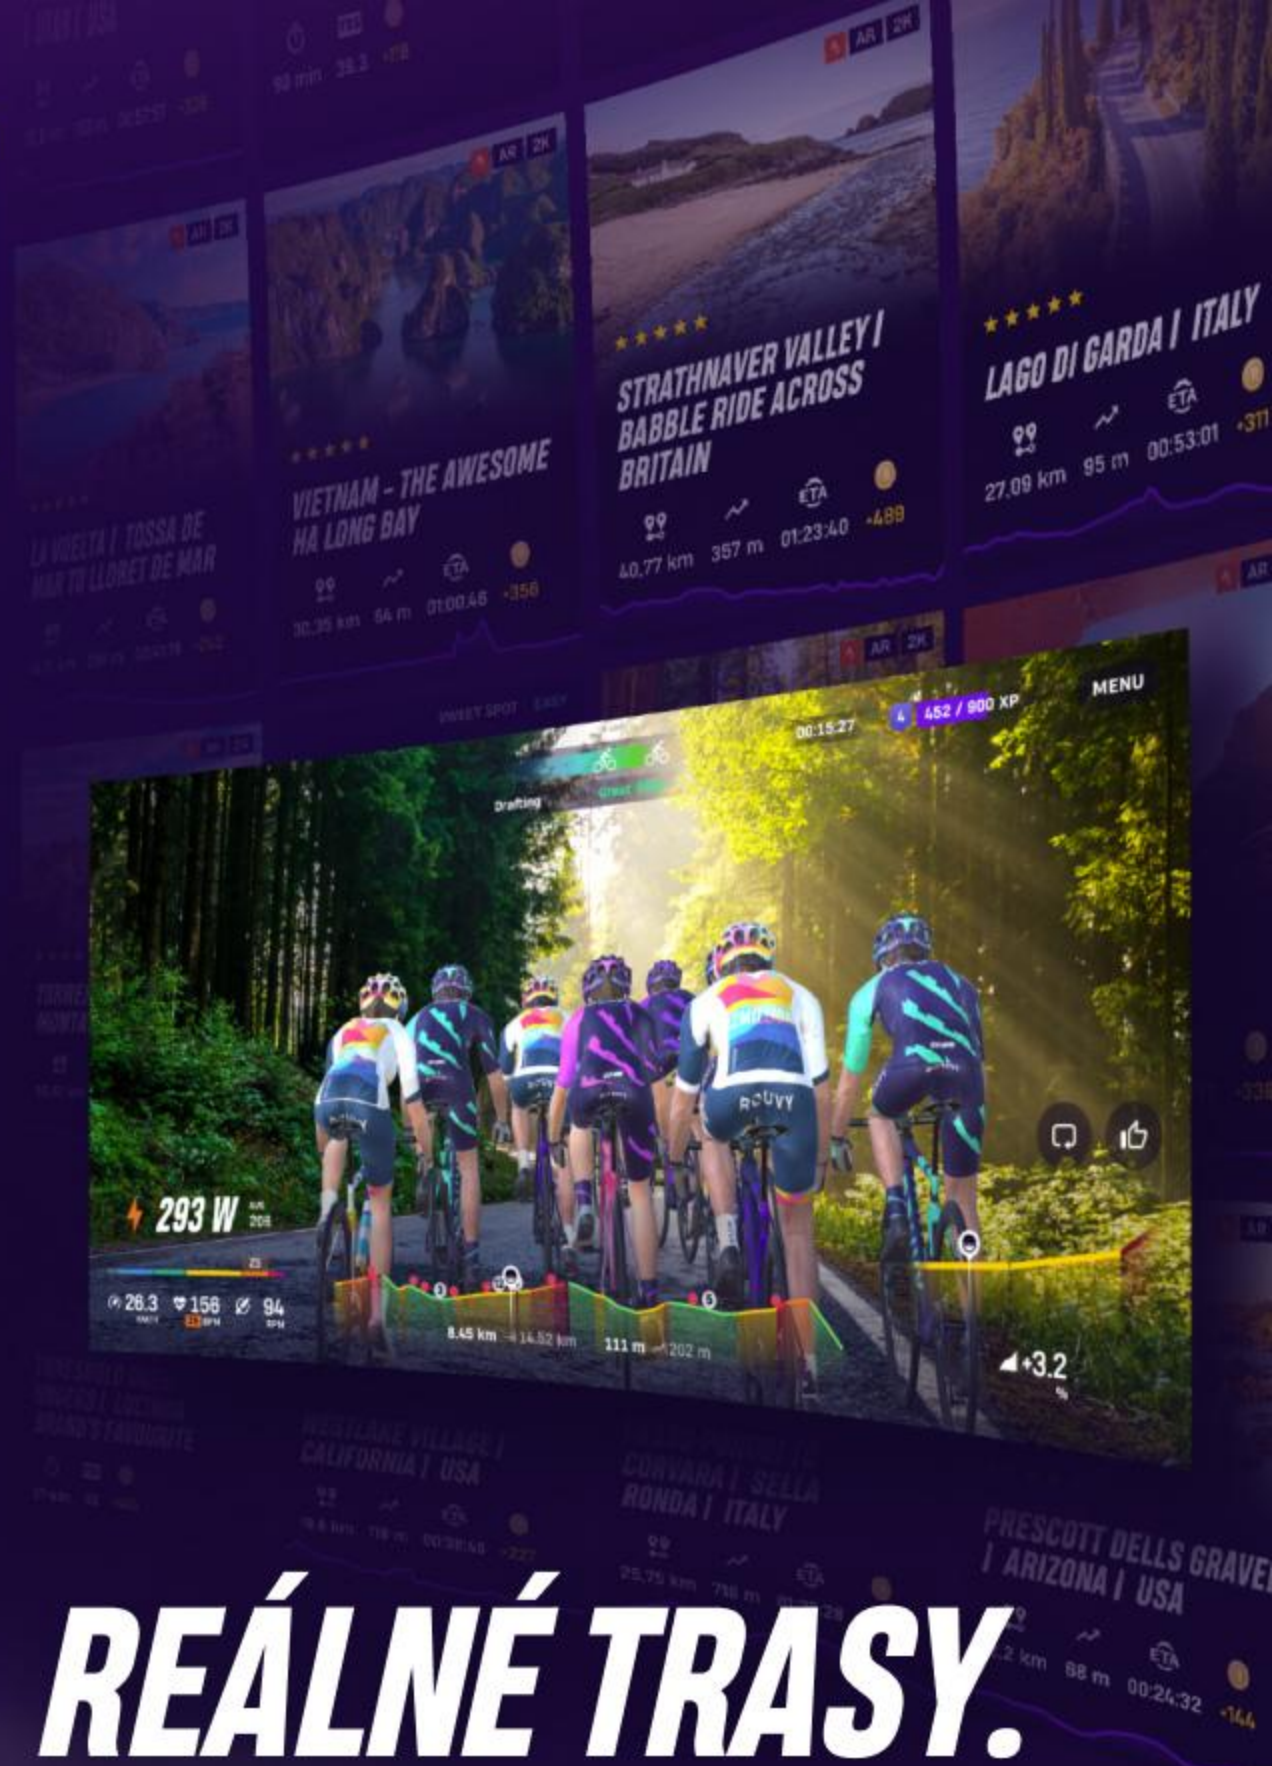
AR 2K

AR 2K

AR 2K

LA VUELTA I TOSSA DE MAR TO LLORET DE MAR

VIETNAM - THE AWESOME HA LONG BAY

30,35 km 64 m 01:00:46 +356

STRATHNAVER VALLEY I BABBLE RIDE ACROSS BRITAIN

40,77 km 357 m 01:23:40 +489

LAGO DI GARDA I ITALY

27,09 km 95 m 00:53:01 +317

AR 2K

00:15:27 4 452 / 900 XP MENU

Drafting

ROUVY

293 W

26.3 158 94

8.45 km 14.52 km 111 m 202 m

+3.2 %

WESTLAKE VILLAGE I CALIFORNIA I USA

00:38:48 +227

CORVARA I SELLA RONDA I ITALY

25,75 km 716 m

PRESCOTT DELLS GRAVEL I ARIZONA I USA

68 m 00:24:32 +144

REÁLNÉ TRASY.